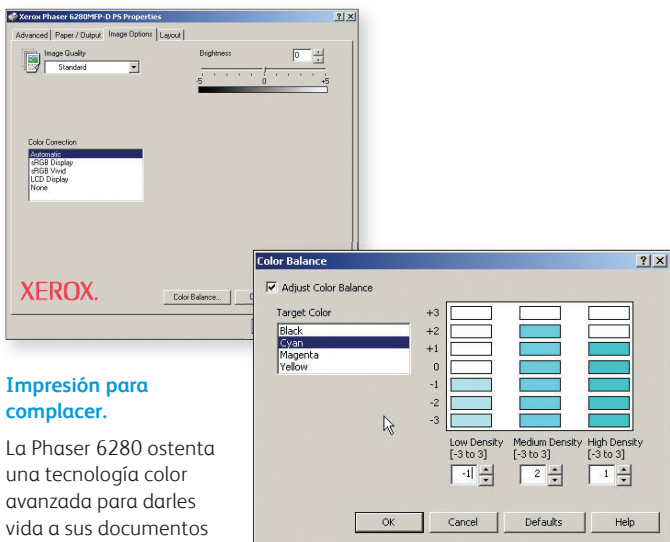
Xerox Phaser 6280MFP-D PS Properties ? X

Advanced | Paper / Output | Image Options | Layout

Image Quality
Standard

Brightness
0
-5 0 +5

Color Correction
Automatic
sRGB Display
sRGB Vivid
LCD Display
None

XEROX.

Color Balance...

Color Balance ? X

Adjust Color Balance

Target Color
Black
Cyan
Magenta
Yellow

+3
+2
+1
0
-1
-2
-3

Low Density [-3 to 3]
-1
Medium Density [-3 to 3]
2
High Density [-3 to 3]
1

OK Cancel Defaults Help

Impresión para complacer.

La Phaser 6280 ostenta una tecnología color avanzada para darles vida a sus documentos